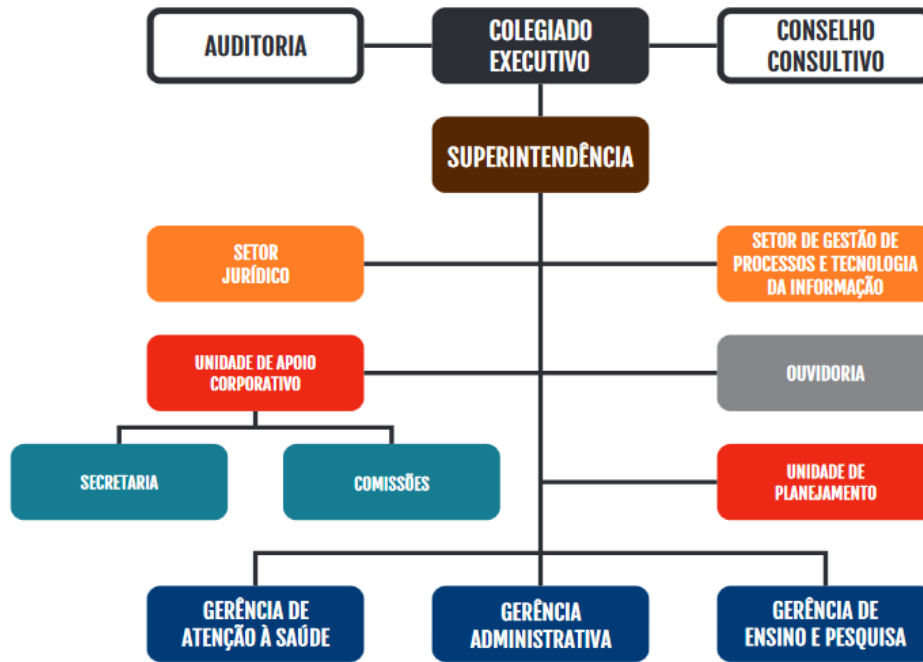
AUDITORIA

COLEGIADO EXECUTIVO

CONSELHO CONSULTIVO

SUPERINTENDÊNCIA

SETOR JURÍDICO

SETOR DE GESTÃO DE PROCESSOS E TECNOLOGIA DA INFORMAÇÃO

UNIDADE DE APOIO CORPORATIVO

OUVIDORIA

SECRETARIA

COMISSÕES

UNIDADE DE PLANEJAMENTO

GERÊNCIA DE ATENÇÃO À SAÚDE

GERÊNCIA ADMINISTRATIVA

GERÊNCIA DE ENSINO E PESQUISA